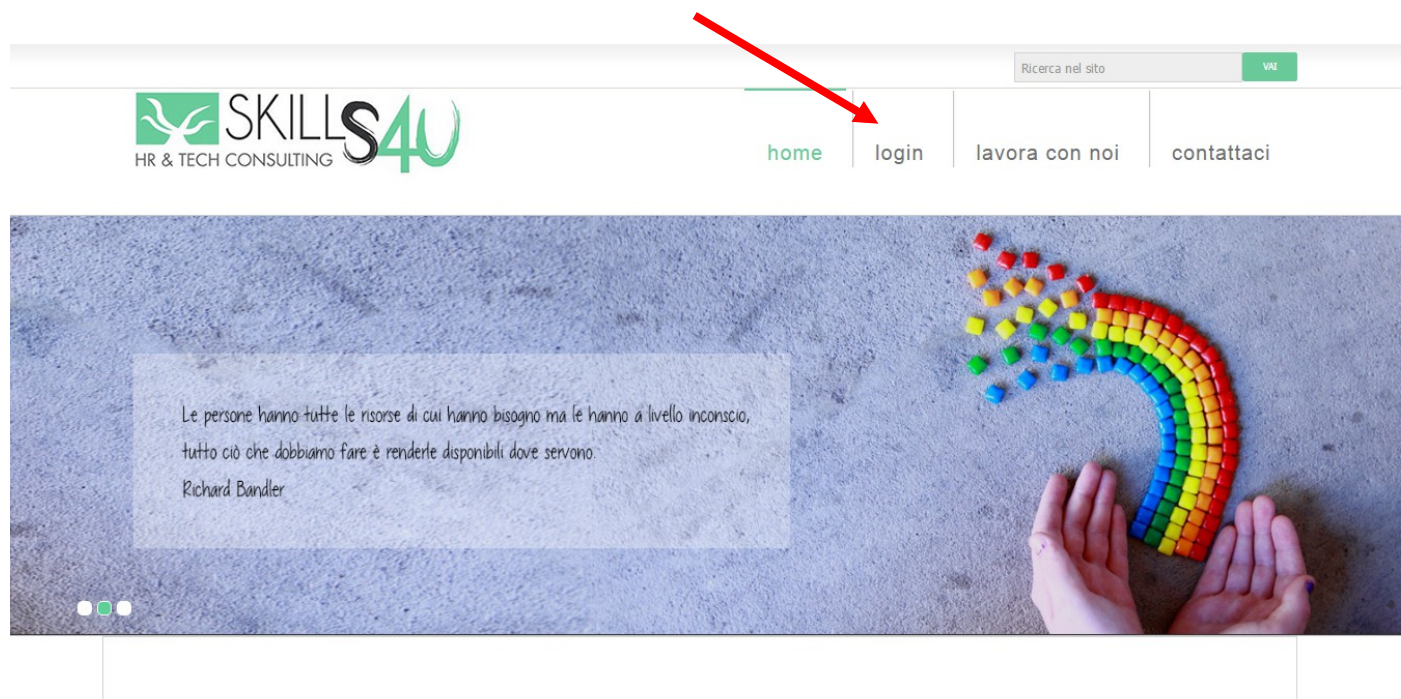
Ricerca nel sito
VAI

SKILLS4U
HR & TECH CONSULTING

home
login
lavora con noi
contattaci

Le persone hanno tutte le risorse di cui hanno bisogno ma le hanno a livello inconscio, tutto ciò che dobbiamo fare è renderle disponibili dove servono.
Richard Bandler